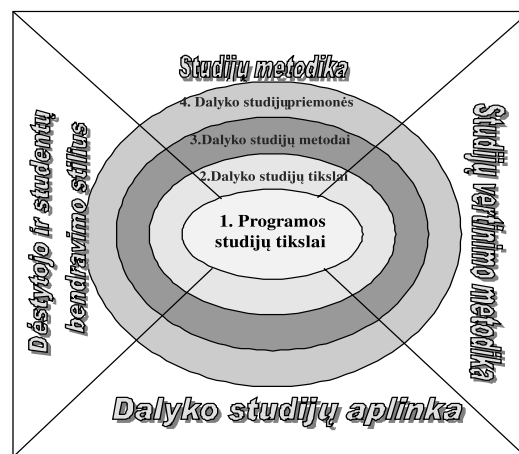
Studijų metodika

4. Dalyko studijųpriemonės

3.Dalyko studijų metodai

2.Dalyko studijų tikslai

1. Programos studijų tikslai

Dėstytojo ir studentų bendravimo stilius

Studijų vertinimo metodika

Dalyko studijų aplinka